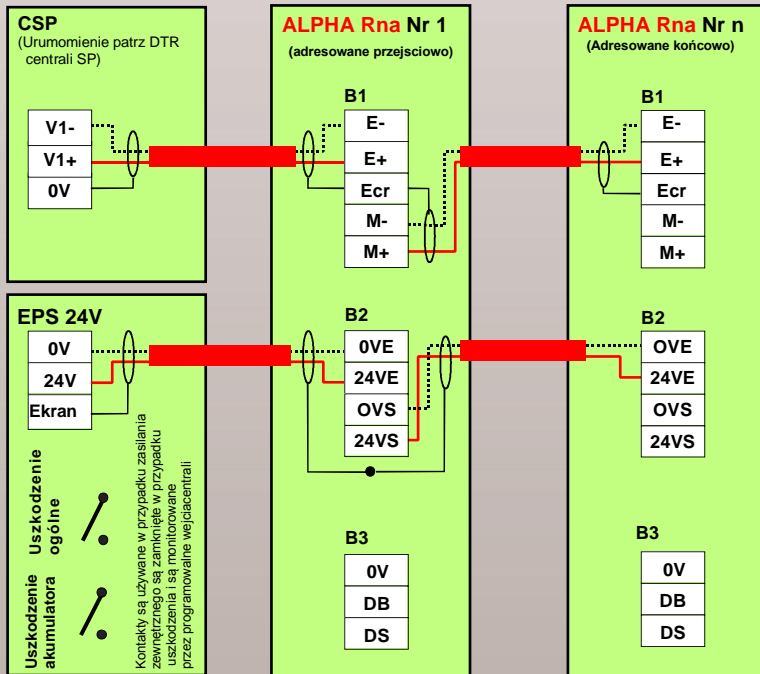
CSP
(Urumomienie patrz DTR centrali SP)

V1-
V1+
0V

ALPHA Rna Nr 1
(adresowane przejsciowo)

B1
E-
E+
Ecr
M-
M+

ALPHA Rna Nr n
(Adresowane końcowo)

B1
E-
E+
Ecr
M-
M+

EPS 24V
0V
24V
Ekran

B2
0VE
24VE
OVS
24VS

B2
OVE
24VE
OVS
24VS

Uszkodzenie ogólne

Uszkodzenie akumulatora

Kontakty są używane w przypadku zasilania zewnętrznego są zamknięte w przypadku uszkodzenia i są monitorowane przez programowalne wejściacentrali

B3
0V
DB
DS

B3
0V
DB
DS